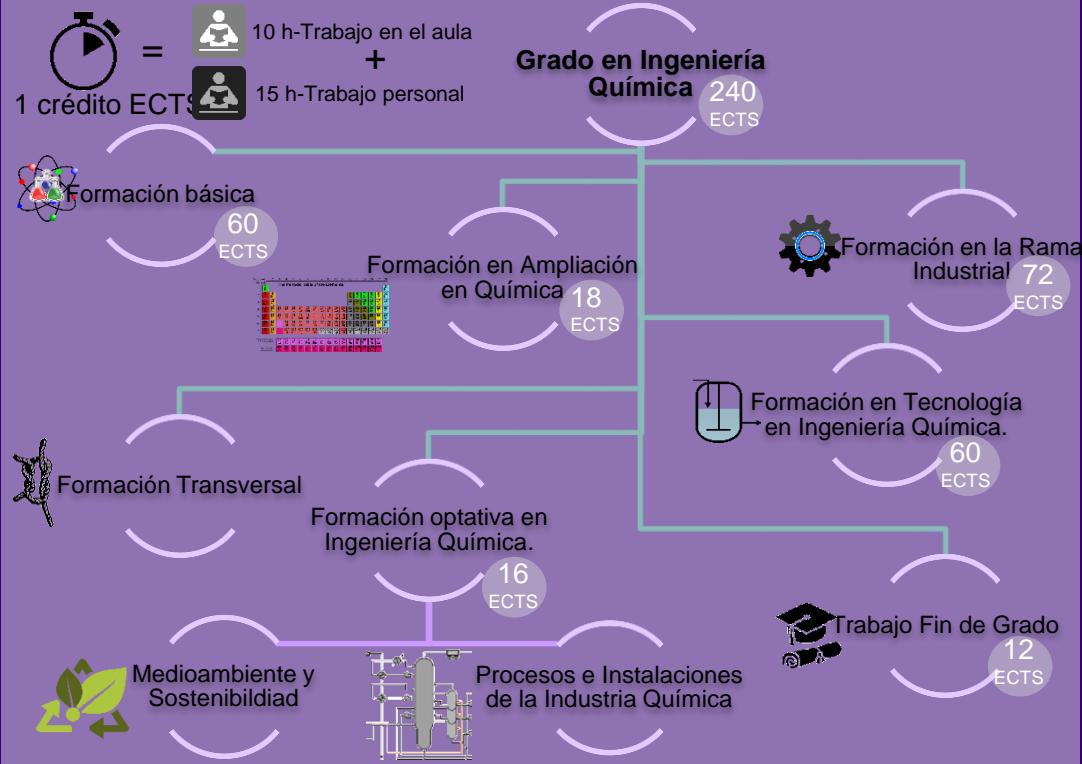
1 crédito ECTS = 10 h-Trabajo en el aula + 15 h-Trabajo personal

Grado en Ingeniería Química
240 ECTS

Formación básica
60 ECTS

Formación en Ampliación en Química
18 ECTS

Formación en la Rama Industrial
72 ECTS

Formación en Tecnología en Ingeniería Química.
60 ECTS

Formación Transversal

Formación optativa en Ingeniería Química.
16 ECTS

Trabajo Fin de Grado
12 ECTS

Medioambiente y Sostenibildiad

Procesos e Instalaciones de la Industria Química